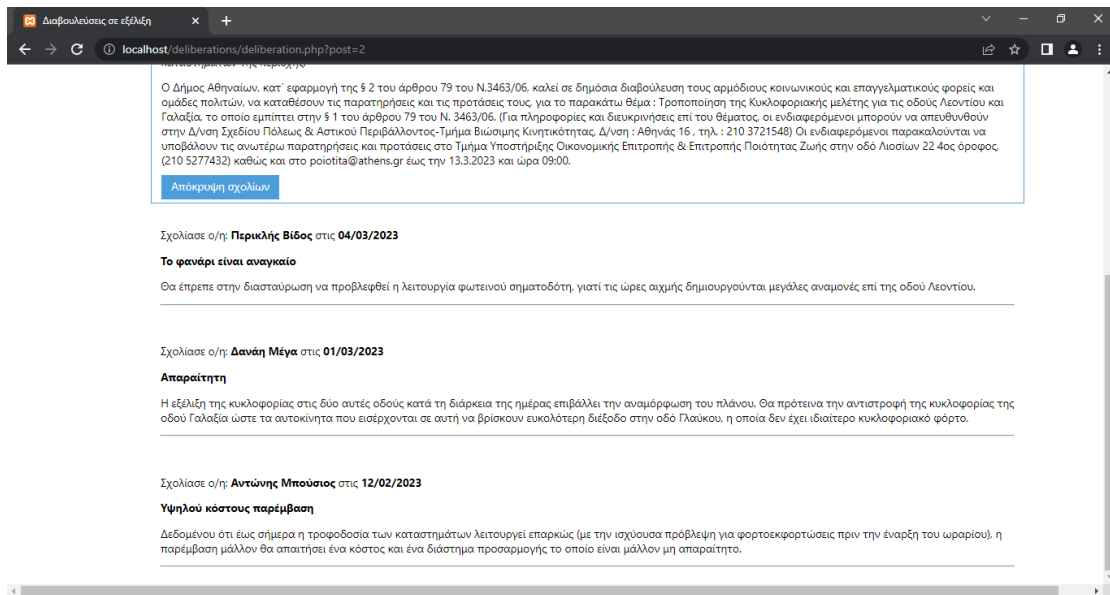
Διαβουλεύσεις σε εξέλιξη

localhost/deliberations/deliberation.php?post=2

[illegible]

Ο Δήμος Αθηναίων, κατ΄ εφαρμογή της § 2 του άρθρου 79 του Ν.3463/06, καλεί σε δημόσια διαβούλευση τους αρμόδιους κοινωνικούς και επαγγελματικούς φορείς και ομάδες πολιτών, να καταθέσουν τις παρατηρήσεις και τις προτάσεις τους, για το παρακάτω θέμα : Τροποποίηση της Κυκλοφοριακής μελέτης για τις οδούς Λεοντίου και Γαλαξία, το οποίο εμπίπτει στην § 1 του άρθρου 79 του Ν. 3463/06. (Για πληροφορίες και διευκρινήσεις επί του θέματος, οι ενδιαφερόμενοι μπορούν να απευθυνθούν στην Δ/νση Σχεδίου Πόλεως & Αστικού Περιβάλλοντος-Τμήμα Βιώσιμης Κινητικότητας, Δ/νση : Αθηνάς 16 , τηλ. : 210 3721548) Οι ενδιαφερόμενοι παρακαλούνται να υποβάλουν τις ανωτέρω παρατηρήσεις και προτάσεις στο Τμήμα Υποστήριξης Οικονομικής Επιτροπής & Επιτροπής Ποιότητας Ζωής στην οδό Λιοσίων 22 4ος όροφος, (210 5277432) καθώς και στο poiotita@athens.gr έως την 13.3.2023 και ώρα 09:00.

Απόκρυψη σχολίων

Σχολίασε ο/η: Περικλής Βίδος στις 04/03/2023

Το φανάρι είναι αναγκαίο

Θα έπρεπε στην διασταύρωση να προβλεφθεί η λειτουργία φωτεινού σηματοδότη, γιατί τις ώρες αιχμής δημιουργούνται μεγάλες αναμονές επί της οδού Λεοντίου.

Σχολίασε ο/η: Δανάη Μέγα στις 01/03/2023

Απαραίτητη

Η εξέλιξη της κυκλοφορίας στις δύο αυτές οδούς κατά τη διάρκεια της ημέρας επιβάλλει την αναμόρφωση του πλάνου. Θα πρότεινα την αντιστροφή της κυκλοφορίας της οδού Γαλαξία ώστε τα αυτοκίνητα που εισέρχονται σε αυτή να βρίσκουν ευκολότερη διέξοδο στην οδό Γλαύκου, η οποία δεν έχει ιδιαίτερο κυκλοφοριακό φόρτο.

Σχολίασε ο/η: Αντώνης Μπούσιος στις 12/02/2023

Υψηλού κόστους παρέμβαση

Δεδομένου ότι έως σήμερα η τροφοδοσία των καταστημάτων λειτουργεί επαρκώς (με την ισχύουσα πρόβλεψη για φορτοεκφορτώσεις πριν την έναρξη του ωραρίου), η παρέμβαση μάλλον θα απαιτήσει ένα κόστος και ένα διάστημα προσαρμογής το οποίο είναι μάλλον μη απαραίτητο.